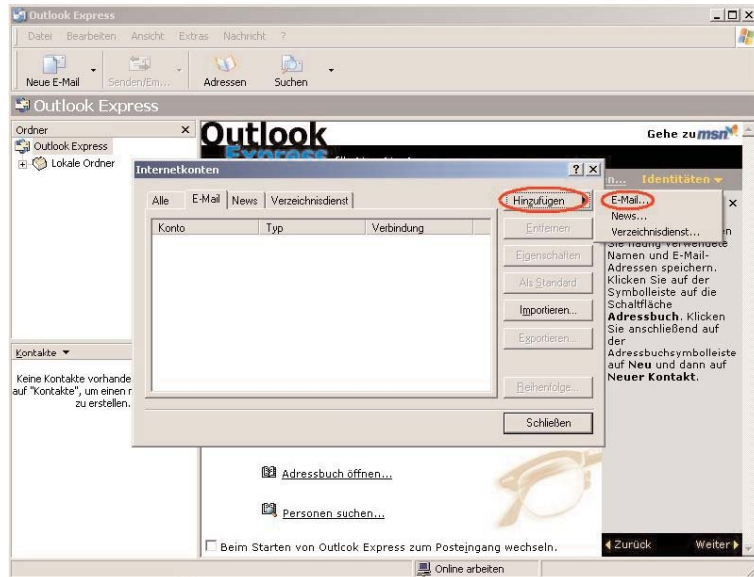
Outlook Express

Datei Bearbeiten Ansicht Extras Nachricht ?

Neue E-Mail Senden/Em... Adressen Suchen

Outlook Express

Ordner ×

Outlook Express

Lokale Ordner

Outlook

Gehe zu msn

n... Identitäten

Internetkonten ? ×

Alle E-Mail News Verzeichnisdienst

| Konto | Typ | Verbindung |
|---|---|---|

Hinzufügen

Entfernen

Eigenschaften

Als Standard

Importieren...

Exportieren...

Reihenfolge...

Schließen

E-Mail...

News...

Verzeichnisdienst...

Sie häufig verwendete Namen und E-Mail-Adressen speichern. Klicken Sie auf der Symbolleiste auf die Schaltfläche **Adressbuch**. Klicken Sie anschließend auf der Adressbuchsymbolleiste auf **Neu** und dann auf **Neuer Kontakt**.

Kontakte ▾

Keine Kontakte vorhande auf "Kontakte", um einen r zu erstellen.

Adressbuch öffnen...

Personen suchen...

Beim Starten von Outlook Express zum Posteingang wechseln.

Zurück Weiter

Online arbeiten